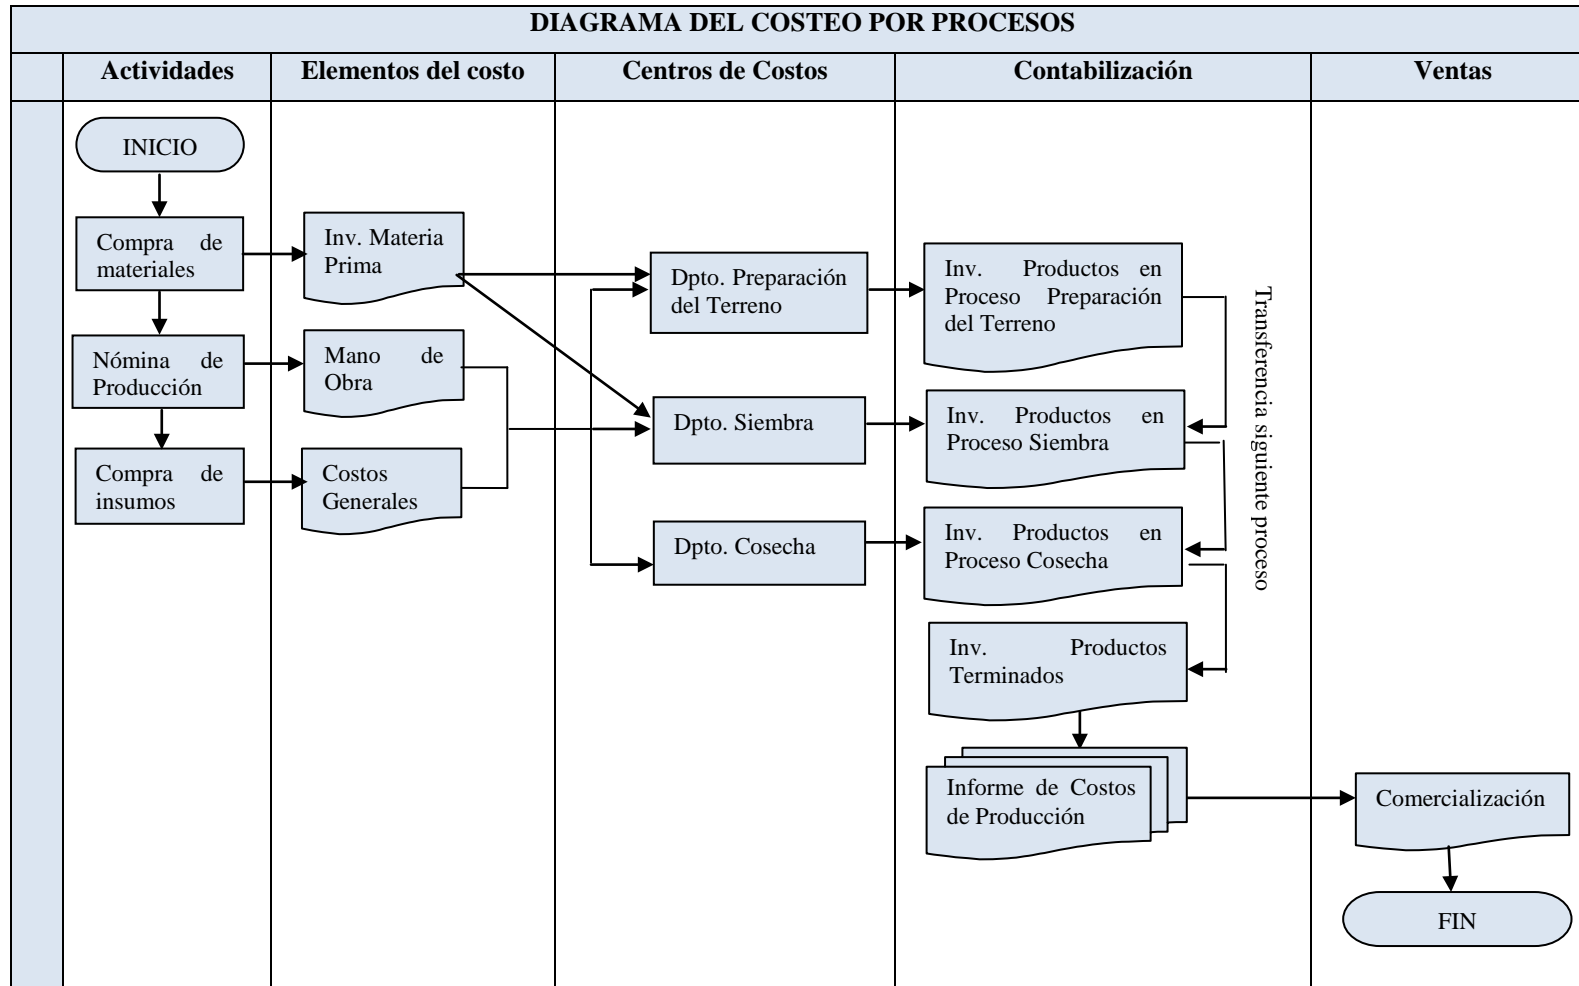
DIAGRAMA DEL COSTEO POR PROCESOS

Actividades

Elementos del costo

Centros de Costos

Contabilización

Ventas

INICIO

Compra de materiales

Nómina de Producción

Compra de insumos

Inv. Materia Prima

Mano de Obra

Costos Generales

Dpto. Preparación del Terreno

Dpto. Siembra

Dpto. Cosecha

Inv. Productos en Proceso Preparación del Terreno

Inv. Productos en Proceso Siembra

Inv. Productos en Proceso Cosecha

Inv. Productos Terminados

Informe de Costos de Producción

Transferencia siguiente proceso

Comercialización

FIN